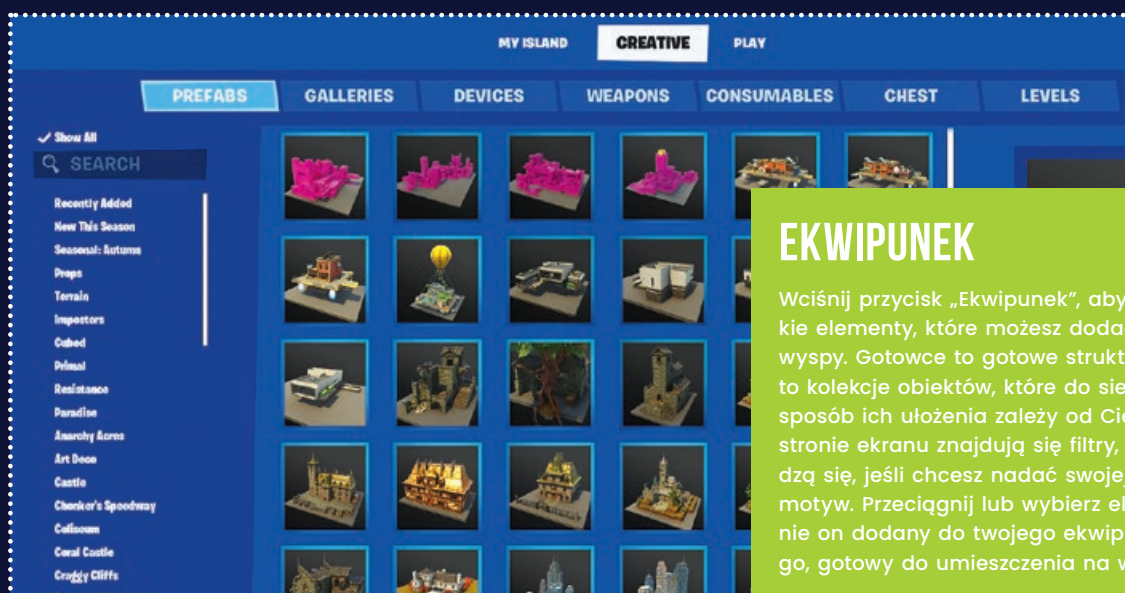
MY ISLAND CREATIVE PLAY

PREFABS GALLERIES DEVICES WEAPONS CONSUMABLES CHEST LEVELS

✓ Show All
SEARCH

Recently Added
New This Season
Seasonal: Autumn
Props
Terrain
Impostors
Cubed
Primal
Resistance
Paradise
Anarchy Acres
Art Deco
Castle
Chonker's Speedway
Coliseum
Coral Castle
Crabby Cliffs

EKWIPUNEK

Wciśnij przycisk „Ekwipunek", aby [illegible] kie elementy, które możesz dodа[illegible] wyspy. Gotowce to gotowe strukt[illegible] to kolekcje obiektów, które do sie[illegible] sposób ich ułożenia zależy od Cie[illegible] stronie ekranu znajdują się filtry, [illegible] dzą się, jeśli chcesz nadać swoje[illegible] motyw. Przeciągnij lub wybierz el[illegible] nie on dodany do twojego ekwip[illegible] go, gotowy do umieszczenia na w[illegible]